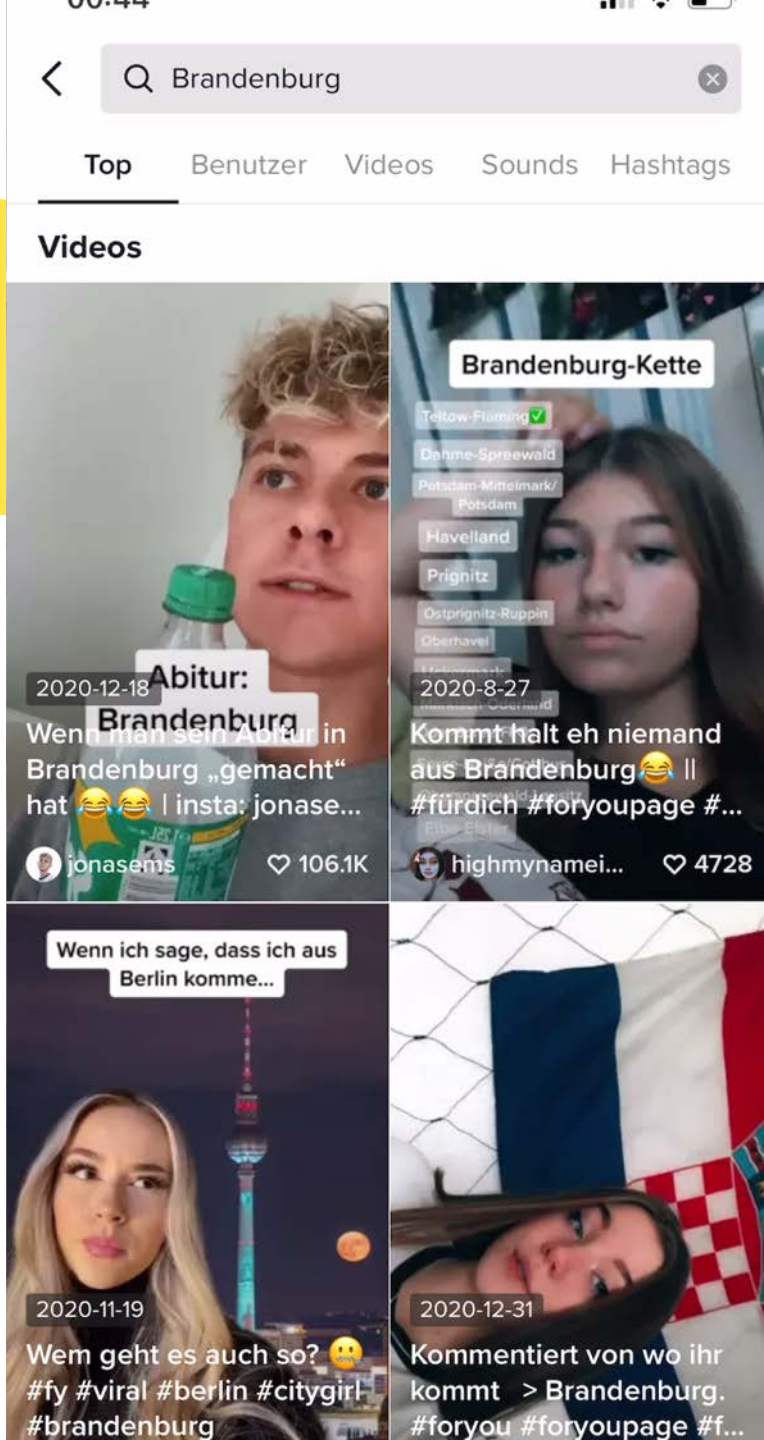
00:44

Brandenburg

Top Benutzer Videos Sounds Hashtags

Videos

Abitur: Brandenburg

2020-12-18

Wenn man sein Abitur in Brandenburg „gemacht" hat 😂😂 | insta: jonase...

jonasems ♡ 106.1K

Brandenburg-Kette

Teltow-Fläming✅

Dahme-Spreewald

Potsdam-Mittelmark/ Potsdam

Havelland

Prignitz

Ostprignitz-Ruppin

Oberhavel

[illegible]

2020-8-27

Kommt halt eh niemand aus Brandenburg😂 || #fürdich #foryoupage #...

Elbe-Elster

highmynamei... ♡ 4728

Wenn ich sage, dass ich aus Berlin komme...

2020-11-19

Wem geht es auch so? 😬 #fy #viral #berlin #citygirl #brandenburg

2020-12-31

Kommentiert von wo ihr kommt > Brandenburg. #foryou #foryoupage #f...